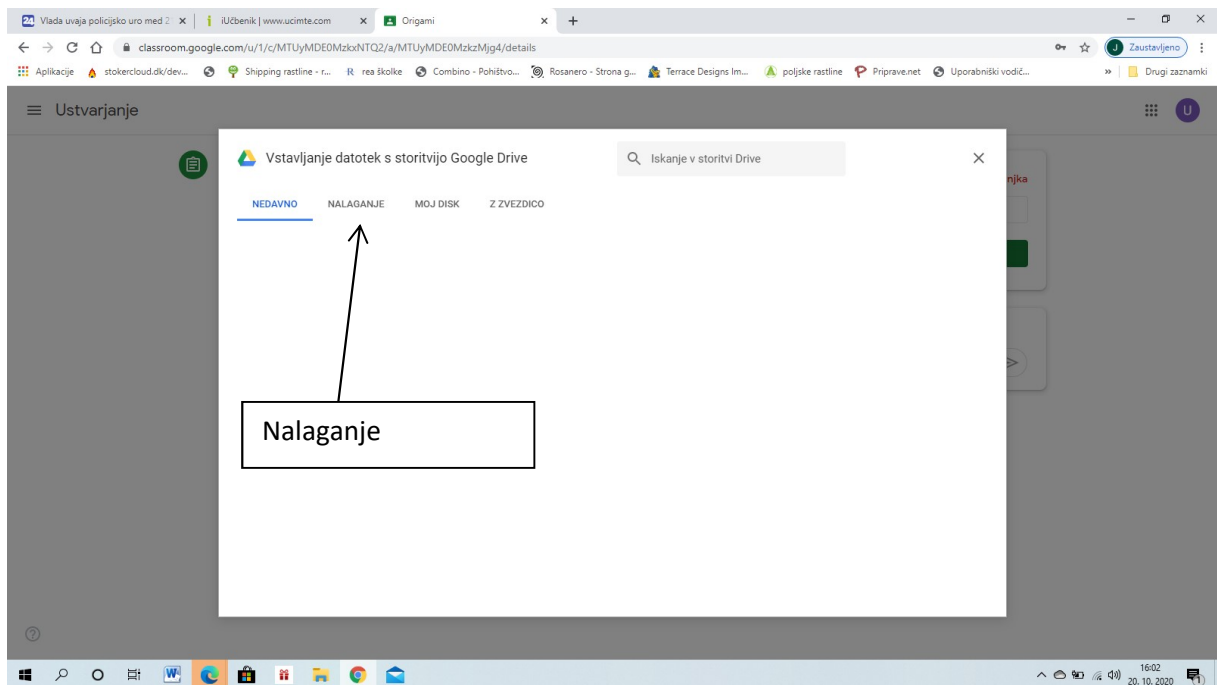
Vlada uvaja policijsko uro med 2 ×
iUčbenik | www.ucimte.com ×
Origami ×
+

classroom.google.com/u/1/c/MTUyMDE0MzkxNTQ2/a/MTUyMDE0MzkzMjg4/details

Zaustavljeno

Aplikacije stokercloud.dk/dev... Shipping rastline - r... rea školke Combino - Pohištvo... Rosanero - Strona g... Terrace Designs Im... poljske rastline Priprave.net Uporabniški vodič... » Drugi zaznamki

Ustvarjanje

U

Vstavljanje datotek s storitvijo Google Drive

Iskanje v storitvi Drive

NEDAVNO NALAGANJE MOJ DISK Z ZVEZDICO

njka

Nalaganje

16:02
20. 10. 2020